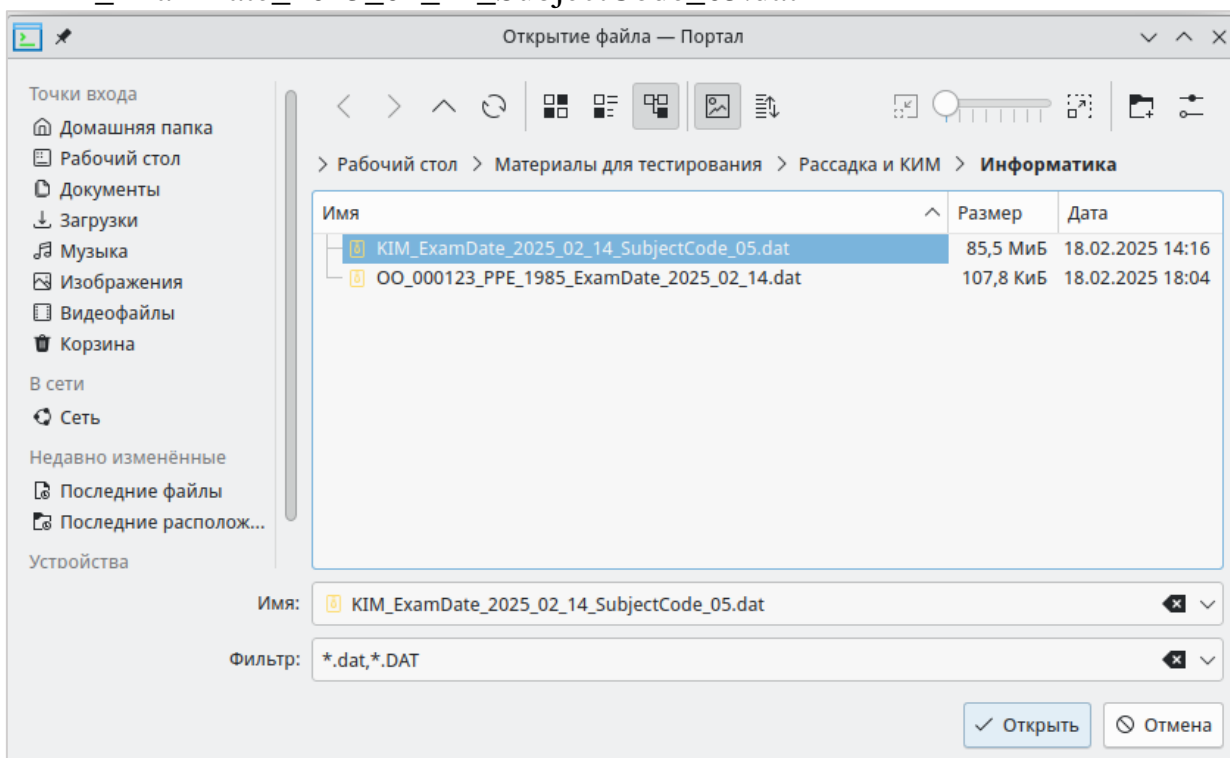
Открытие файла — Портал

Точки входа
Домашняя папка
Рабочий стол
Документы
Загрузки
Музыка
Изображения
Видеофайлы
Корзина
В сети
Сеть
Недавно изменённые
Последние файлы
Последние располож...
Устройства

> Рабочий стол > Материалы для тестирования > Рассадка и КИМ > Информатика

| Имя | Размер | Дата |
|---|---|---|
| KIM_ExamDate_2025_02_14_SubjectCode_05.dat | 85,5 МиБ | 18.02.2025 14:16 |
| OO_000123_PPE_1985_ExamDate_2025_02_14.dat | 107,8 КиБ | 18.02.2025 18:04 |

Имя: KIM_ExamDate_2025_02_14_SubjectCode_05.dat

Фильтр: *.dat,*.DAT

Открыть
Отмена